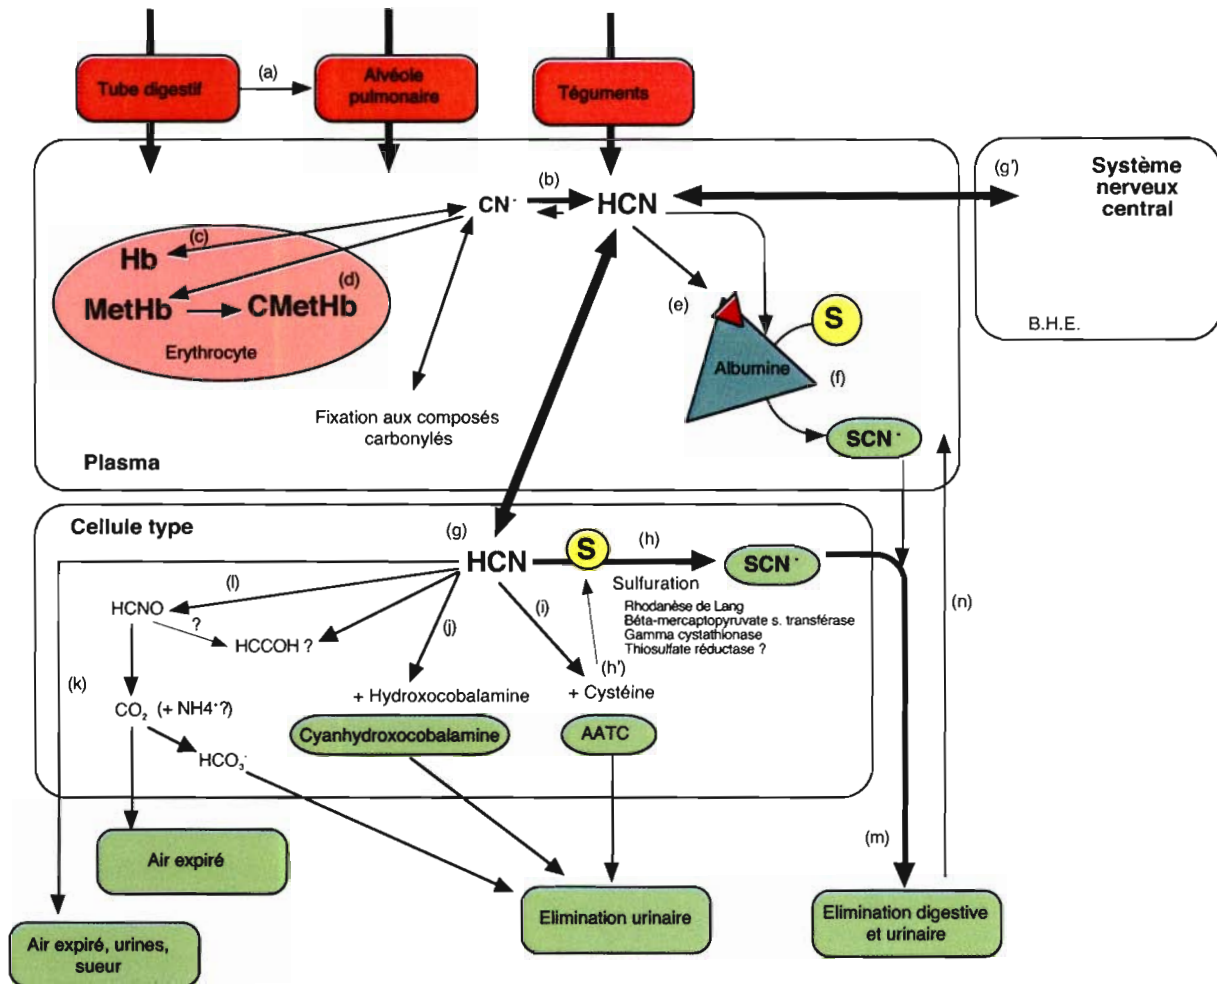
Tube digestif

(a)

Alvéole pulmonaire

Téguments

(b)

$CN^-$

HCN

(g')

Système nerveux central

B.H.E.

(c)

Hb

(d)

MetHb

CMetHb

Erythrocyte

(e)

S

Albumine

(f)

$SCN^-$

Fixation aux composés carbonylés

Plasma

Cellule type

(g)

HCN

S

(h)

$SCN^-$

Sulfuration

Rhodanèse de Lang
Béta-mercaptopyruvate s. transférase
Gamma cystathionase
Thiosulfate réductase ?

(l)

HCNO

?

HCCOH ?

(j)

(i)

(h')

(n)

(k)

$CO_2$ (+ $NH4^+$?)

+ Hydroxocobalamine

+ Cystéine

$HCO_3^-$

Cyanhydroxocobalamine

AATC

(m)

Air expiré

Elimination urinaire

Elimination digestive et urinaire

Air expiré, urines, sueur